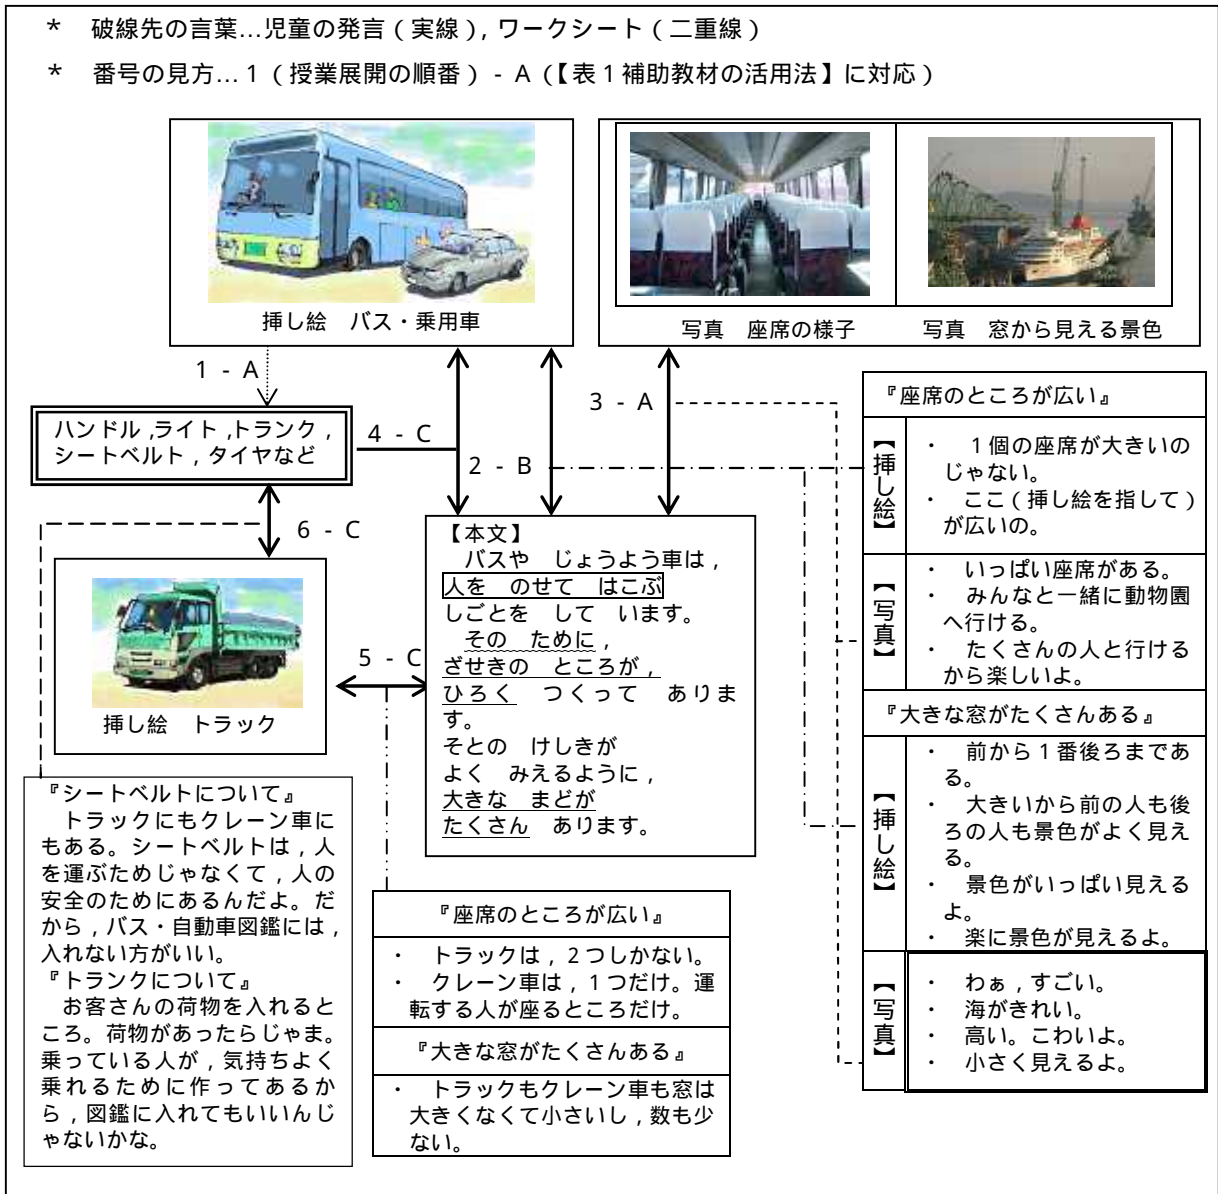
＊　破線先の言葉…児童の発言（実線），ワークシート（二重線）

＊　番号の見方…１（授業展開の順番）－Ａ（【表１補助教材の活用法】に対応）

挿し絵　バス・乗用車

写真　座席の様子　　写真　窓から見える景色

１－Ａ

ハンドル，ライト，トランク，シートベルト，タイヤなど

４－Ｃ

２－Ｂ

３－Ａ

６－Ｃ

【本文】
バスや　じょうよう車は，人を　のせて　はこぶ　しごとを　して　います。
その　ために，ざせきの　ところが，ひろく　つくって　あります。
そとの　けしきが　よく　みえるように，大きな　まどが　たくさん　あります。

５－Ｃ

挿し絵　トラック

『シートベルトについて』
トラックにもクレーン車にもある。シートベルトは，人を運ぶためじゃなくて，人の安全のためにあるんだよ。だから，バス・自動車図鑑には，入れない方がいい。
『トランクについて』
お客さんの荷物を入れるところ。荷物があったらじゃま。乗っている人が，気持ちよく乗れるために作ってあるから，図鑑に入れてもいいんじゃないかな。

『座席のところが広い』
・　トラックは，２つしかない。
・　クレーン車は，１つだけ。運転する人が座るところだけ。
『大きな窓がたくさんある』
・　トラックもクレーン車も窓は大きくなくて小さいし，数も少ない。

『座席のところが広い』
【挿し絵】
・　１個の座席が大きいのじゃない。
・　ここ（挿し絵を指して）が広いの。
【写真】
・　いっぱい座席がある。
・　みんなと一緒に動物園へ行ける。
・　たくさんの人と行けるから楽しいよ。
『大きな窓がたくさんある』
【挿し絵】
・　前から１番後ろまである。
・　大きいから前の人も後ろの人も景色がよく見える。
・　景色がいっぱい見えるよ。
・　楽に景色が見えるよ。
【写真】
・　わぁ，すごい。
・　海がきれい。
・　高い。こわいよ。
・　小さく見えるよ。